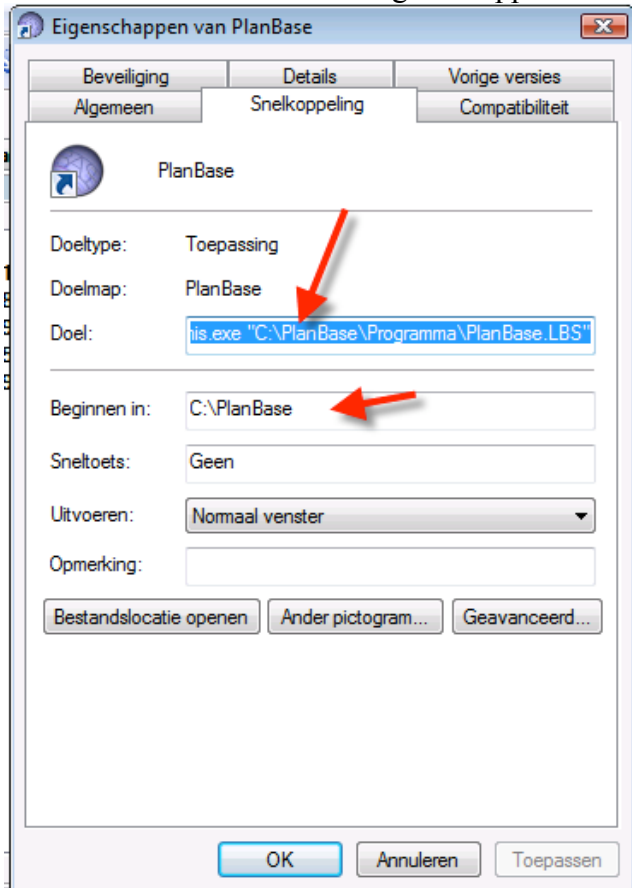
Eigenschappen van PlanBase

Beveiliging
Details
Vorige versies
Algemeen
Snelkoppeling
Compatibiliteit

PlanBase

Doeltype: Toepassing
Doelmap: PlanBase
Doel: nis.exe "C:\PlanBase\Programma\PlanBase.LBS"

Beginnen in: C:\PlanBase
Sneltoets: Geen
Uitvoeren: Normaal venster
Opmerking:

Bestandslocatie openen
Ander pictogram...
Geavanceerd...

OK
Annuleren
Toepassen